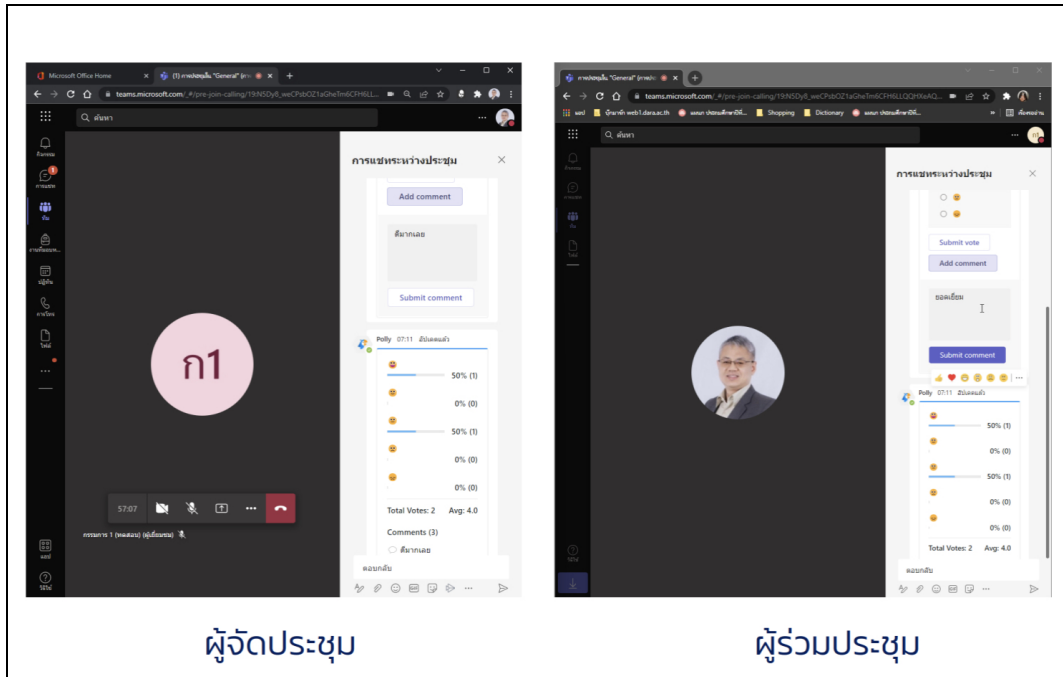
Microsoft Office Home
(1) การประชุมใน "General" (การ
teams.microsoft.com/_#/pre-join-calling/19:N5Dy8_weCPsbOZ1aGheTm6CFH6LL...
ค้นหา
กิจกรรม
การแชท
ทีม
การมอบหมาย
ปฏิทิน
การโทร
ไฟล์
แอป
วิธีใช้
ก1
57:07
กรรมการ 1 (ทดสอบ) (ผู้เยี่ยมชม)
การแชทระหว่างประชุม
Add comment
ดีมากเลย
Submit comment
Polly 07:11 อัปเดตแล้ว
50% (1)
0% (0)
50% (1)
0% (0)
0% (0)
Total Votes: 2 Avg: 4.0
Comments (3)
ดีมากเลย
ตอบกลับ

การประชุมใน "General" (การประ
teams.microsoft.com/_#/pre-join-calling/19:N5Dy8_weCPsbOZ1aGheTm6CFH6LLQQHXeAQ...
แอป
บ้านดาห์ web1.dara.ac.th
Shopping
Dictionary
ค้นหา
การแชทระหว่างประชุม
Submit vote
Add comment
ยอดเยี่ยม
Submit comment
Polly 07:11 อัปเดตแล้ว
50% (1)
0% (0)
50% (1)
0% (0)
0% (0)
Total Votes: 2 Avg: 4.0
ตอบกลับ

ผู้จัดประชุม

ผู้ร่วมประชุม